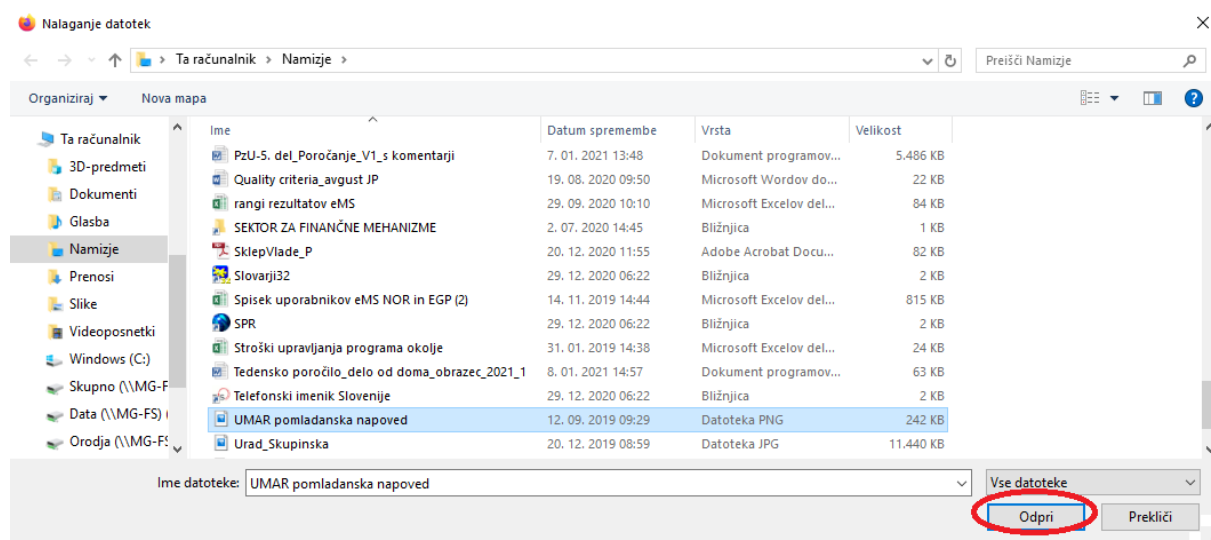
Nalaganje datotek

Ta računalnik › Namizje ›

Preišči Namizje

Organiziraj ▾ Nova mapa

Ta računalnik
3D-predmeti
Dokumenti
Glasba
Namizje
Prenosi
Slike
Videoposnetki
Windows (C:)
Skupno (\\MG-F
Data (\\MG-FS) (
Orodja (\\MG-FS

| Ime | Datum spremembe | Vrsta | Velikost |
|---|---|---|---|
| PzU-5. del_Poročanje_V1_s komentarji | 7. 01. 2021 13:48 | Dokument programov... | 5.486 KB |
| Quality criteria_avgust JP | 19. 08. 2020 09:50 | Microsoft Wordov do... | 22 KB |
| rangi rezultatov eMS | 29. 09. 2020 10:10 | Microsoft Excelov del... | 84 KB |
| SEKTOR ZA FINANČNE MEHANIZME | 2. 07. 2020 14:45 | Bližnjica | 1 KB |
| SklepVlade_P | 20. 12. 2020 11:55 | Adobe Acrobat Docu... | 82 KB |
| Slovarji32 | 29. 12. 2020 06:22 | Bližnjica | 2 KB |
| Spisek uporabnikov eMS NOR in EGP (2) | 14. 11. 2019 14:44 | Microsoft Excelov del... | 815 KB |
| SPR | 29. 12. 2020 06:22 | Bližnjica | 2 KB |
| Stroški upravljanja programa okolje | 31. 01. 2019 14:38 | Microsoft Excelov del... | 24 KB |
| Tedensko poročilo_delo od doma_obrazec_2021_1 | 8. 01. 2021 14:57 | Dokument programov... | 63 KB |
| Telefonski imenik Slovenije | 29. 12. 2020 06:22 | Bližnjica | 2 KB |
| UMAR pomladanska napoved | 12. 09. 2019 09:29 | Datoteka PNG | 242 KB |
| Urad_Skupinska | 20. 12. 2019 08:59 | Datoteka JPG | 11.440 KB |

Ime datoteke: UMAR pomladanska napoved
Vse datoteke
Odpri
Prekliči